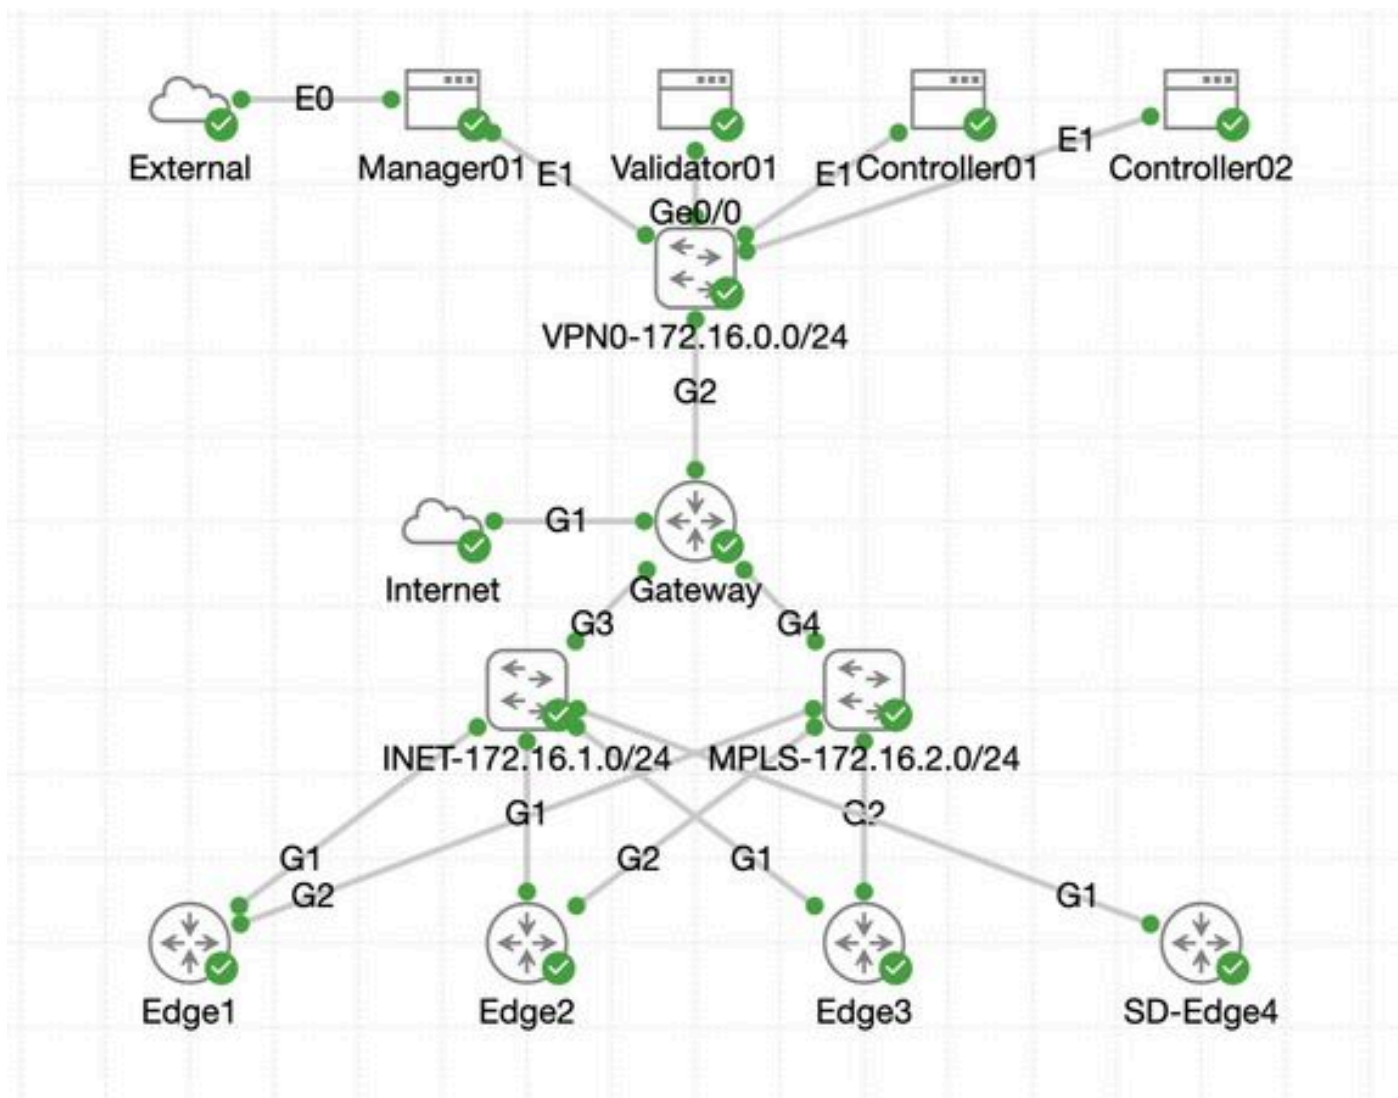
E0
External
Manager01
E1
Validator01
E1
Controller01
E1
Controller02
Ge0/0
VPN0-172.16.0.0/24
G2
G1
Internet
Gateway
G3
G4
INET-172.16.1.0/24
MPLS-172.16.2.0/24
G1
G2
G1
G2
G2
G1
G1
Edge1
Edge2
Edge3
SD-Edge4